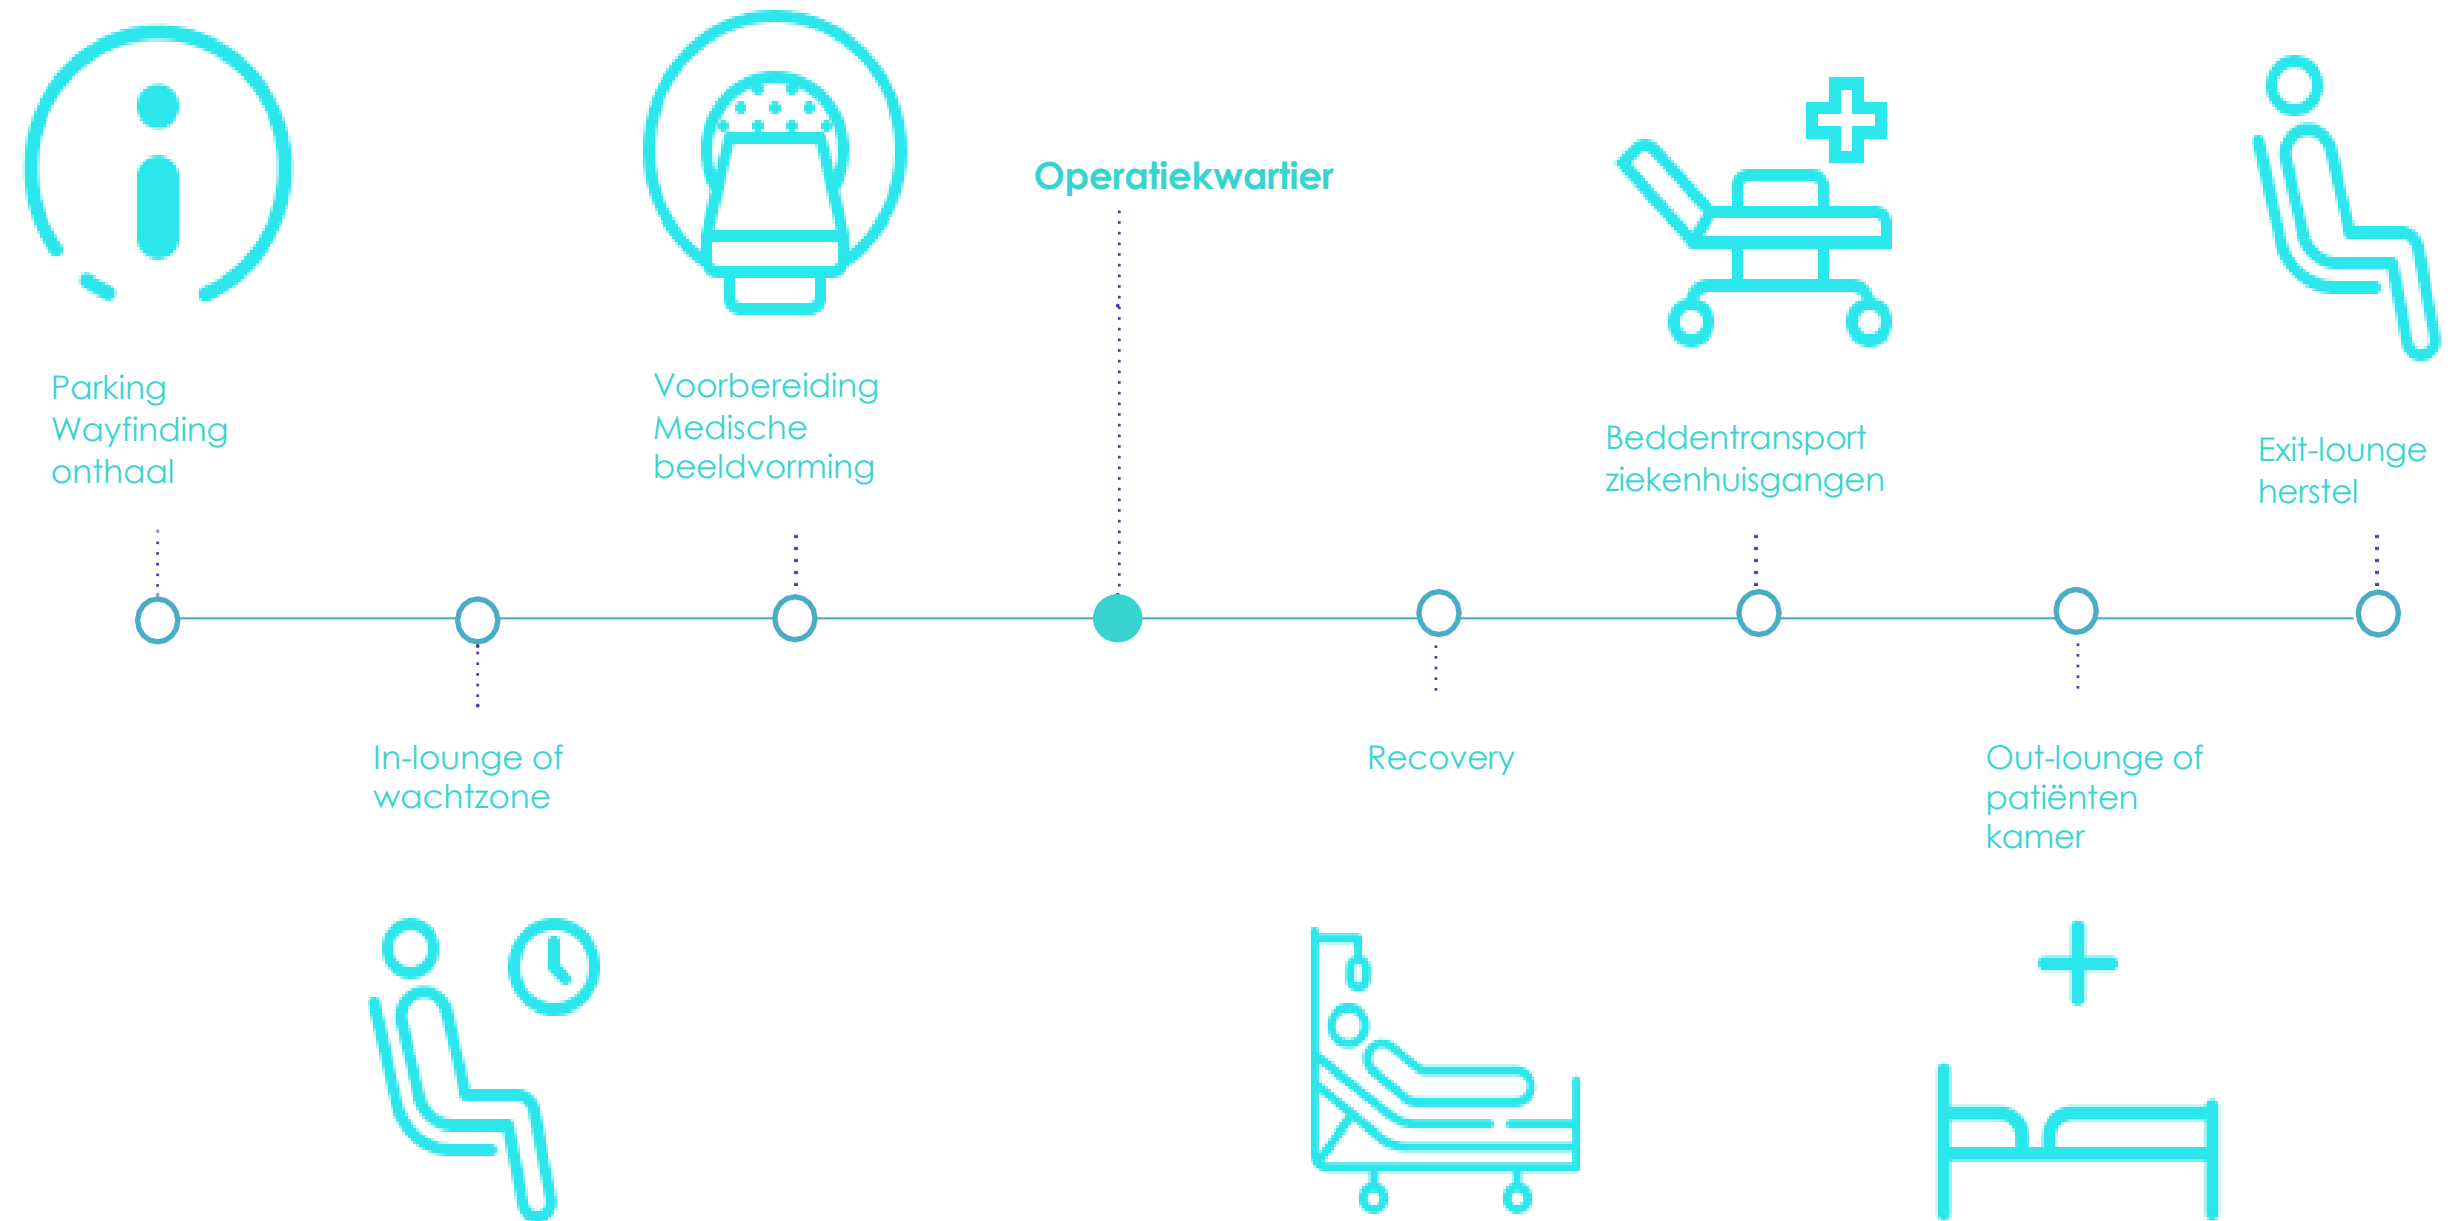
Parking
Wayfinding
onthaal

Voorbereiding
Medische
beeldvorming

Operatiekwartier

Beddentransport
ziekenhuisgangen

Exit-lounge
herstel

In-lounge of
wachtzone

Recovery

Out-lounge of
patiënten
kamer